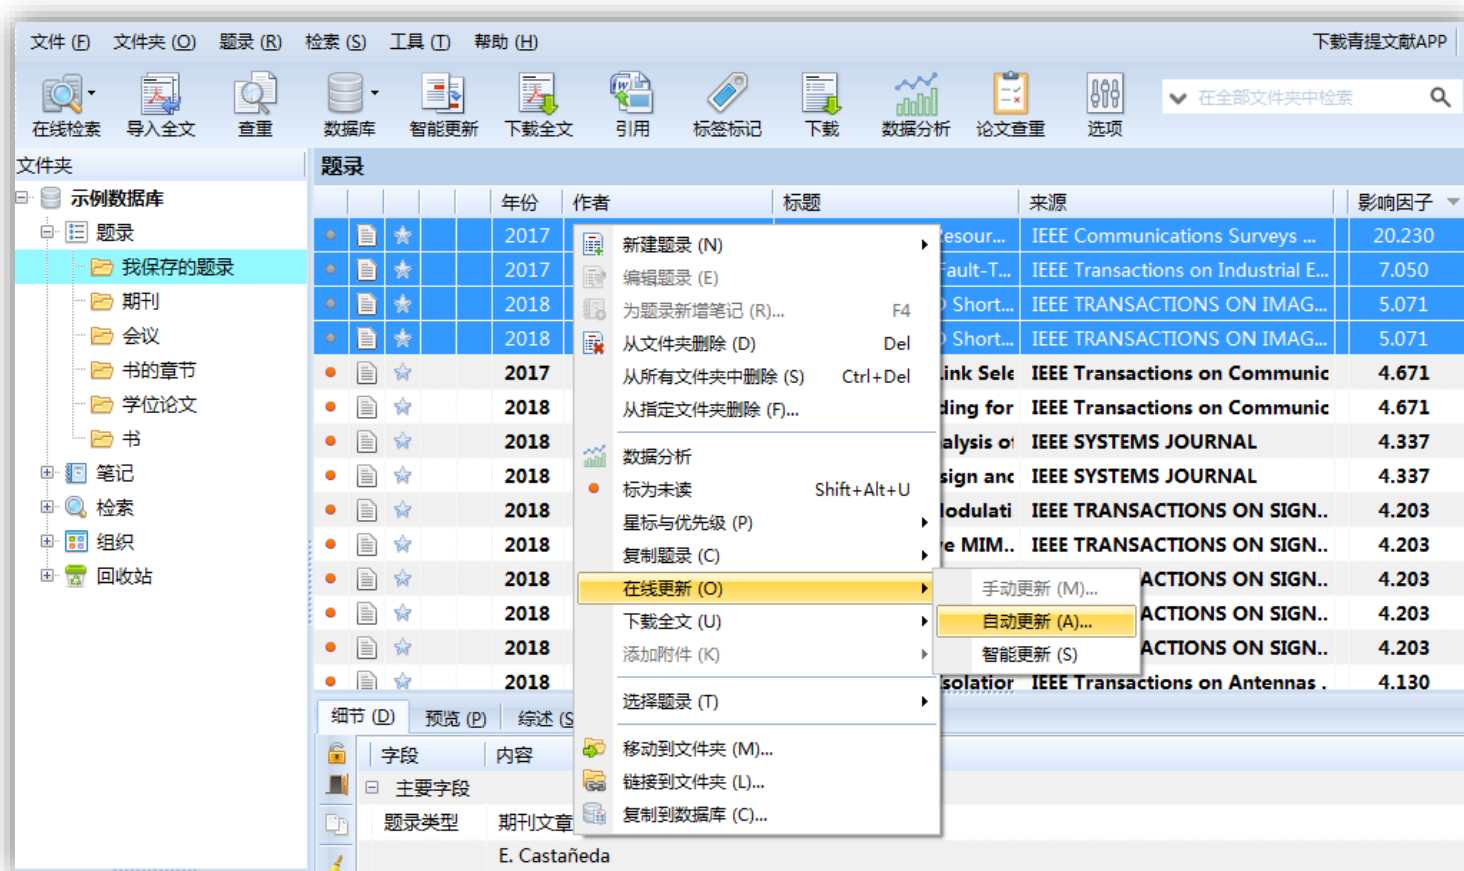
文件 (F) 文件夹 (O) 题录 (R) 检索 (S) 工具 (T) 帮助 (H) 下载青提文献APP

在线检索 导入全文 查重 数据库 智能更新 下载全文 引用 标签标记 下载 数据分析 论文查重 选项

在全部文件夹中检索

文件夹
示例数据库
题录
我保存的题录
期刊
会议
书的章节
学位论文
书
笔记
检索
组织
回收站

题录

| | | | 年份 | 作者 | 标题 | 来源 | 影响因子 |
|---|---|---|---|---|---|---|---|
| | | | 2017 | | esour... | IEEE Communications Surveys ... | 20.230 |
| | | | 2017 | | Fault-T... | IEEE Transactions on Industrial E... | 7.050 |
| | | | 2018 | | Short... | IEEE TRANSACTIONS ON IMAG... | 5.071 |
| | | | 2018 | | Short... | IEEE TRANSACTIONS ON IMAG... | 5.071 |
| | | | 2017 | | ink Sele | IEEE Transactions on Communic | 4.671 |
| | | | 2018 | | ding for | IEEE Transactions on Communic | 4.671 |
| | | | 2018 | | alysis o | IEEE SYSTEMS JOURNAL | 4.337 |
| | | | 2018 | | sign anc | IEEE SYSTEMS JOURNAL | 4.337 |
| | | | 2018 | | lodulati | IEEE TRANSACTIONS ON SIGN.. | 4.203 |
| | | | 2018 | | e MIM.. | IEEE TRANSACTIONS ON SIGN.. | 4.203 |
| | | | 2018 | | | ACTIONS ON SIGN.. | 4.203 |
| | | | 2018 | | | ACTIONS ON SIGN.. | 4.203 |
| | | | 2018 | | | ACTIONS ON SIGN.. | 4.203 |
| | | | 2018 | | solatior | IEEE Transactions on Antennas . | 4.130 |

新建题录 (N)
编辑题录 (E)
为题录新增笔记 (R)... F4
从文件夹删除 (D) Del
从所有文件夹中删除 (S) Ctrl+Del
从指定文件夹删除 (F)...
数据分析
标为未读 Shift+Alt+U
星标与优先级 (P)
复制题录 (C)
在线更新 (O)
下载全文 (U)
添加附件 (K)
选择题录 (T)
移动到文件夹 (M)...
链接到文件夹 (L)...
复制到数据库 (C)...

手动更新 (M)...
自动更新 (A)...
智能更新 (S)

细节 (D) 预览 (P) 综述 (S

字段 内容
主要字段
题录类型 期刊文章
E. Castañeda